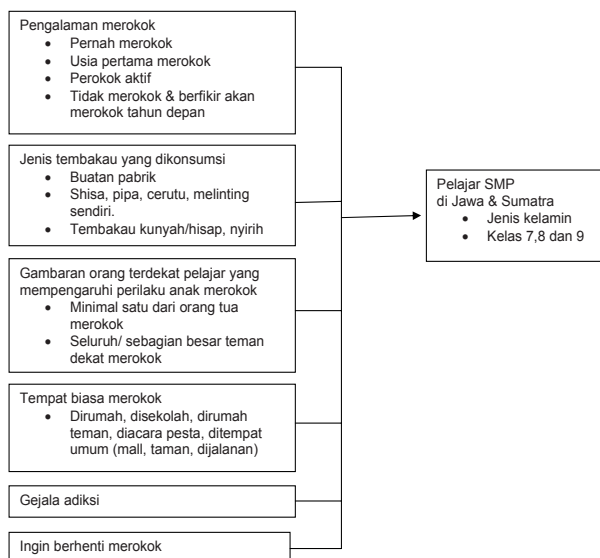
Pengalaman merokok
- Pernah merokok
- Usia pertama merokok
- Perokok aktif
- Tidak merokok & berfikir akan merokok tahun depan

Jenis tembakau yang dikonsumsi
- Buatan pabrik
- Shisa, pipa, cerutu, melinting sendiri.
- Tembakau kunyah/hisap, nyirih

Gambaran orang terdekat pelajar yang mempengaruhi perilaku anak merokok
- Minimal satu dari orang tua merokok
- Seluruh/ sebagian besar teman dekat merokok

Tempat biasa merokok
- Dirumah, disekolah, dirumah teman, diacara pesta, ditempat umum (mall, taman, dijalanan)

Gejala adiksi

Ingin berhenti merokok

Pelajar SMP di Jawa & Sumatra
- Jenis kelamin
- Kelas 7,8 dan 9